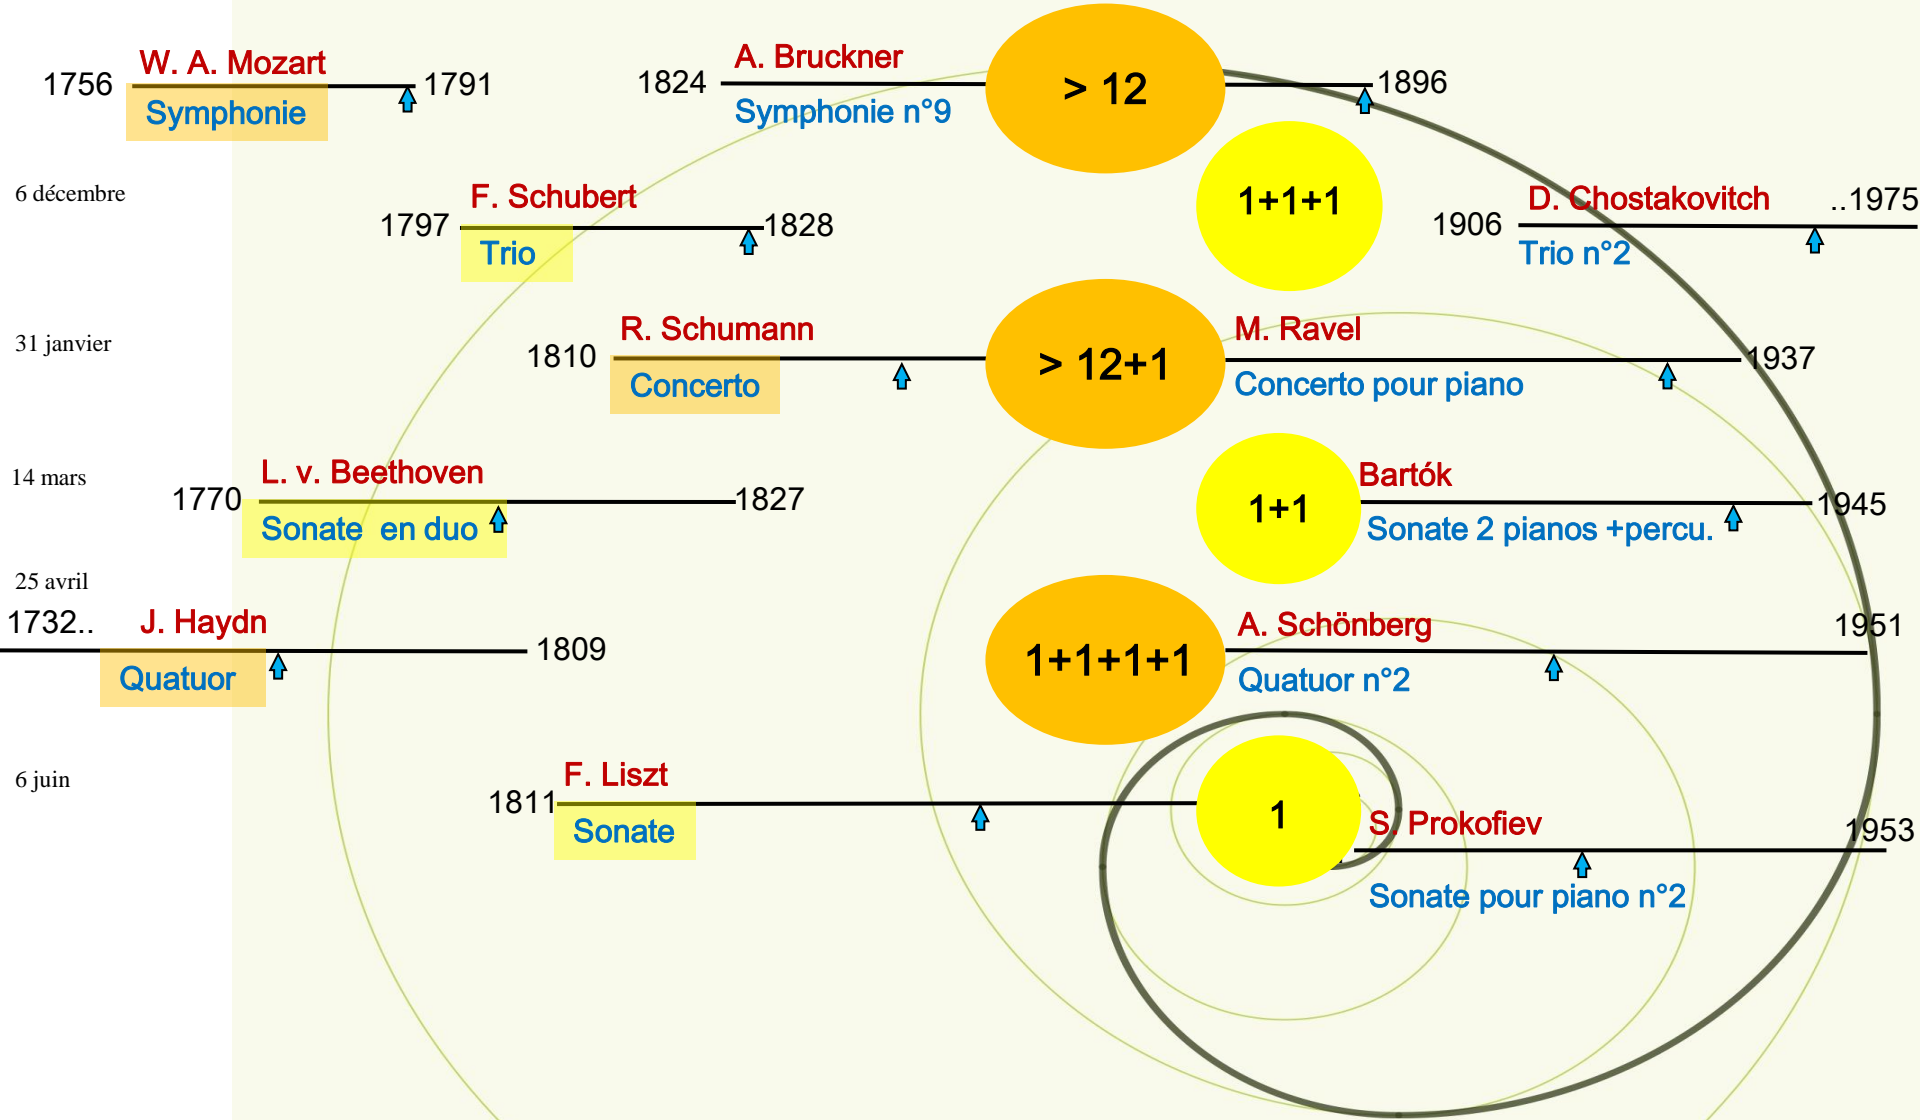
1756 W. A. Mozart 1791
Symphonie

1824 A. Bruckner 1896
Symphonie n°9

> 12

6 décembre

1797 F. Schubert 1828
Trio

1+1+1

1906 D. Chostakovitch ..1975
Trio n°2

31 janvier

1810 R. Schumann
Concerto

> 12+1

M. Ravel 1937
Concerto pour piano

14 mars

1770 L. v. Beethoven 1827
Sonate en duo

1+1

Bartók 1945
Sonate 2 pianos +percu.

25 avril

1732.. J. Haydn 1809
Quatuor

1+1+1+1

A. Schönberg 1951
Quatuor n°2

6 juin

1811 F. Liszt
Sonate

1

S. Prokofiev 1953
Sonate pour piano n°2